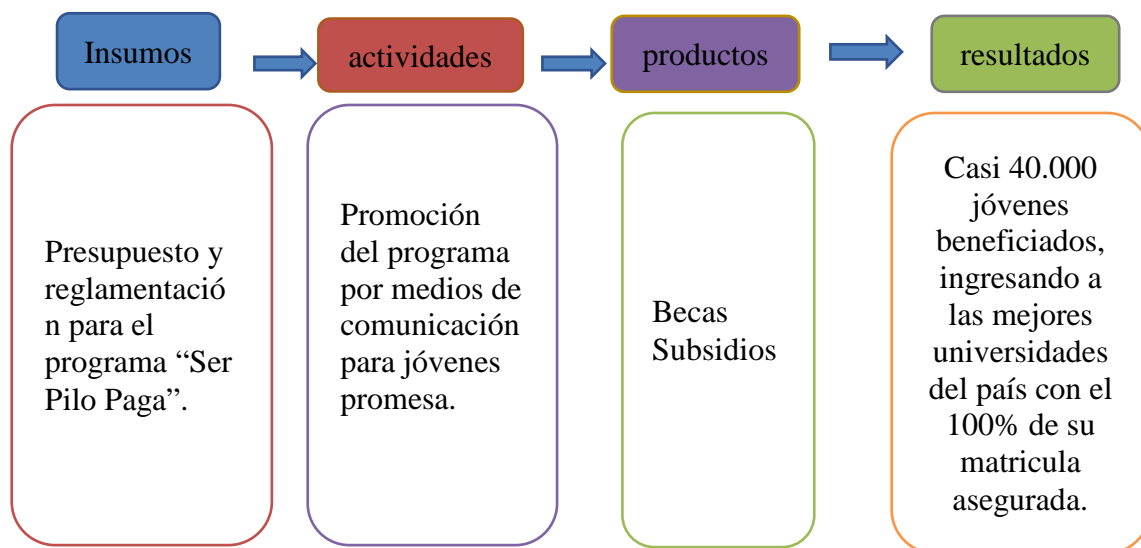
Insumos

actividades

productos

resultados

Presupuesto y reglamentación para el programa “Ser Pilo Paga”.

Promoción del programa por medios de comunicación para jóvenes promesa.

Becas
Subsidios

Casi 40.000 jóvenes beneficiados, ingresando a las mejores universidades del país con el 100% de su matricula asegurada.